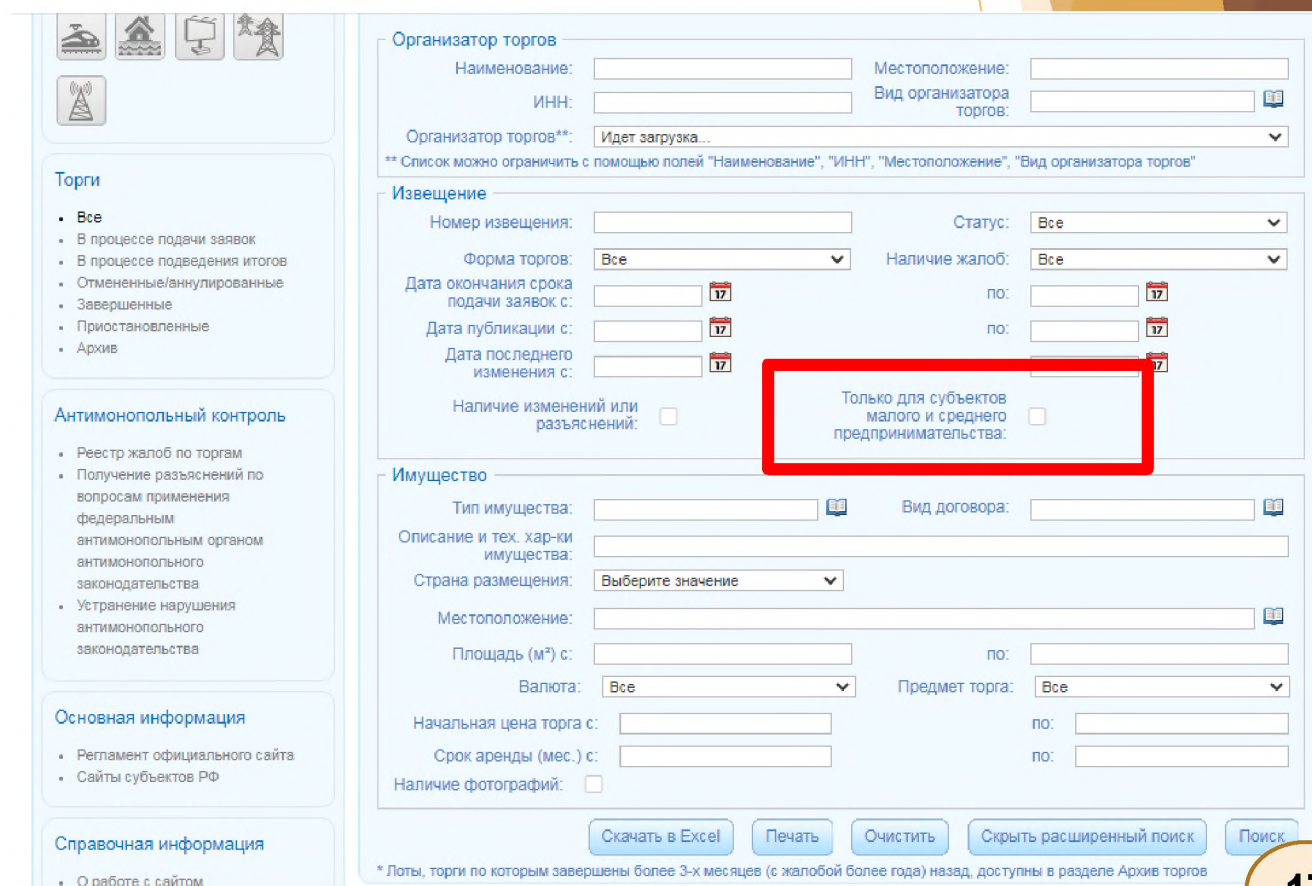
Торги

- Все
- В процессе подачи заявок
- В процессе подведения итогов
- Отмененные/аннулированные
- Завершенные
- Приостановленные
- Архив

Антимонопольный контроль

- Реестр жалоб по торгам
- Получение разъяснений по вопросам применения федеральным антимонопольным органом антимонопольного законодательства
- Устранение нарушения антимонопольного законодательства

Основная информация

- Регламент официального сайта
- Сайты субъектов РФ

Справочная информация

- О работе с сайтом

Организатор торгов

Наименование:
Местоположение:
ИНН:
Вид организатора торгов:
Организатор торгов**: Идет загрузка...
** Список можно ограничить с помощью полей "Наименование", "ИНН", "Местоположение", "Вид организатора торгов"

Извещение

Номер извещения:
Статус: Все
Форма торгов: Все
Наличие жалоб: Все
Дата окончания срока подачи заявок с: 17
по: 17
Дата публикации с: 17
по: 17
Дата последнего изменения с: 17
17
Наличие изменений или разъяснений:
Только для субъектов малого и среднего предпринимательства:

Имущество

Тип имущества:
Вид договора:
Описание и тех. хар-ки имущества:
Страна размещения: Выберите значение
Местоположение:
Площадь (м²) с:
по:
Валюта: Все
Предмет торга: Все
Начальная цена торга с:
по:
Срок аренды (мес.) с:
по:
Наличие фотографий:

Скачать в Excel
Печать
Очистить
Скрыть расширенный поиск
Поиск

* Лоты, торги по которым завершены более 3-х месяцев (с жалобой более года) назад, доступны в разделе Архив торгов

17